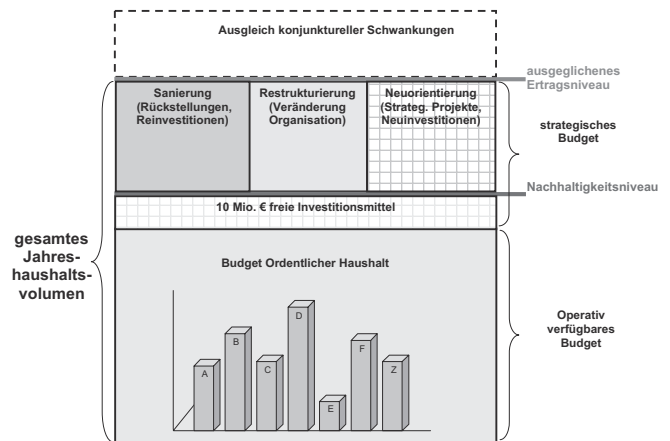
Ausgleich konjunktureller Schwankungen

ausgeglichenes Ertragsniveau

Sanierung (Rückstellungen, Reinvestitionen)

Restrukturierung (Veränderung Organisation)

Neuorientierung (Strateg. Projekte, Neuinvestitionen)

strategisches Budget

Nachhaltigkeitsniveau

10 Mio. € freie Investitionsmittel

gesamtes Jahreshaushaltsvolumen

Budget Ordentlicher Haushalt

A B C D E F Z

Operativ verfügbares Budget